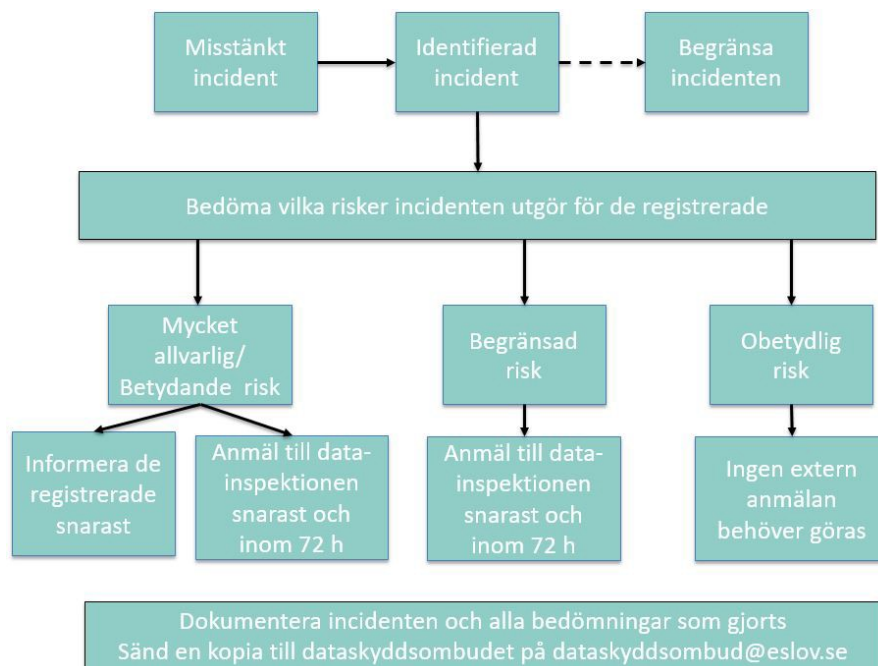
Misstänkt incident

Identifierad incident

Begränsa incidenten

Bedöma vilka risker incidenten utgör för de registrerade

Mycket allvarlig/ Betydande risk

Begränsad risk

Obetydlig risk

Informera de registrerade snarast

Anmäl till datainspektionen snarast och inom 72 h

Anmäl till datainspektionen snarast och inom 72 h

Ingen extern anmälan behöver göras

Dokumentera incidenten och alla bedömningar som gjorts
Sänd en kopia till dataskyddsombudet på dataskyddsombud@eslov.se